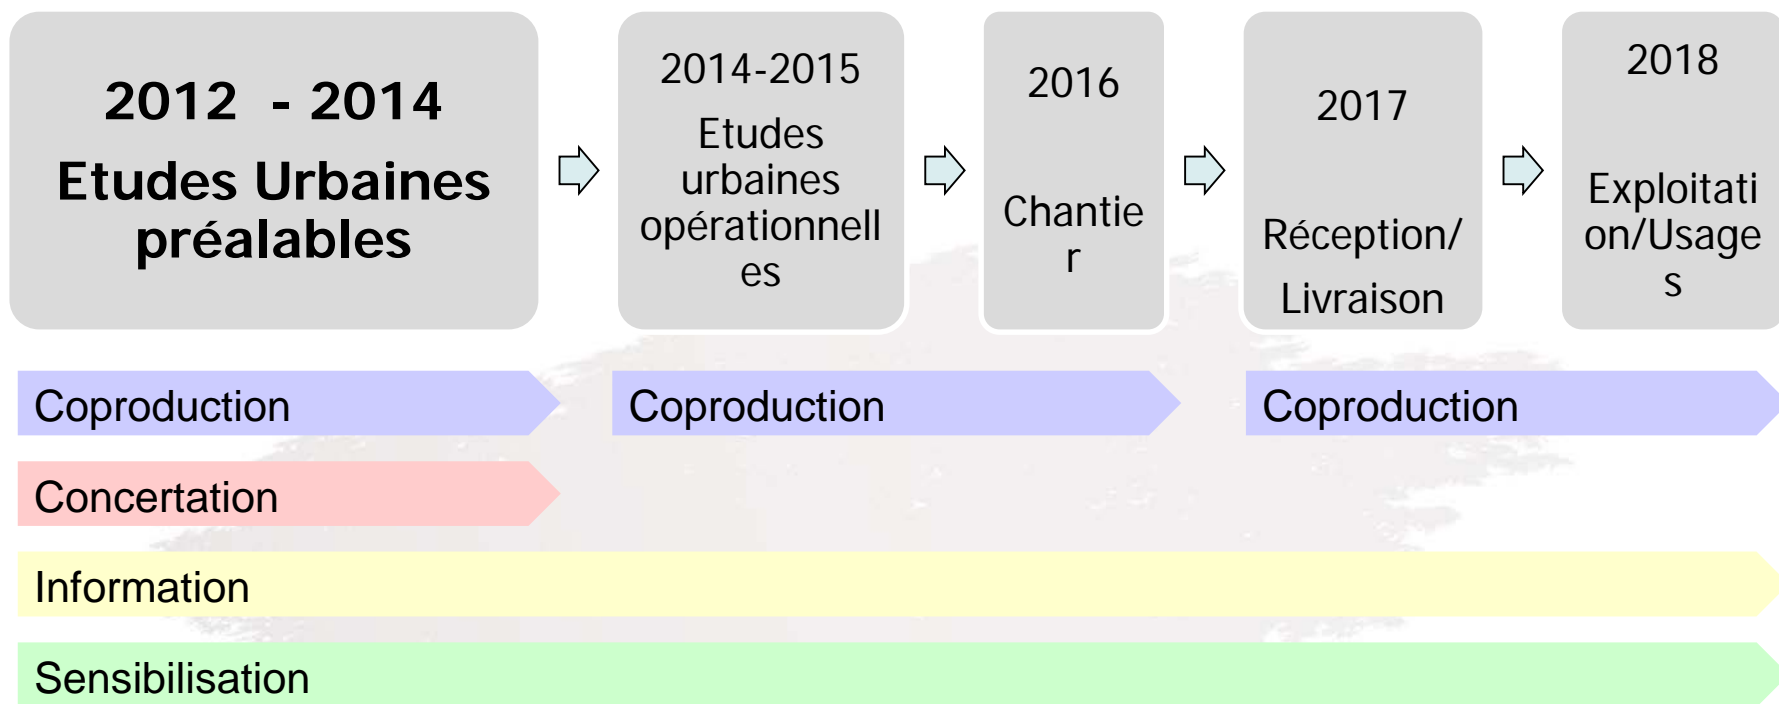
2012 - 2014
Etudes Urbaines préalables

2014-2015
Etudes urbaines opérationnelles

2016
Chantier

2017
Réception/
Livraison

2018
Exploitation/Usages

Coproduction

Coproduction

Coproduction

Concertation

Information

Sensibilisation